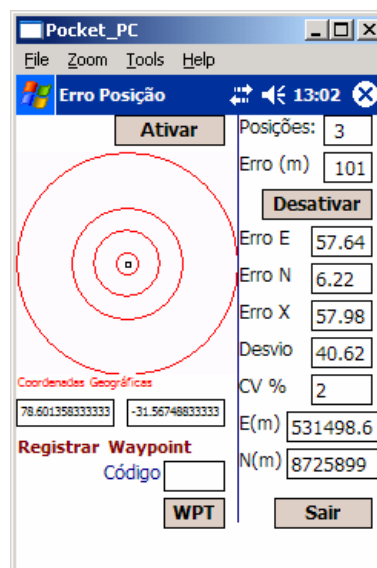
Pocket_PC
File Zoom Tools Help
Erro Posição 13:02
Ativar
Posições: 3
Erro (m) 101
Desativar
Erro E 57.64
Erro N 6.22
Erro X 57.98
Desvio 40.62
CV % 2
E(m) 531498.6
N(m) 8725899
Coordenadas Geográficas
78.601358333333
-31.56748833333
Registrar Waypoint
Código
WPT
Sair